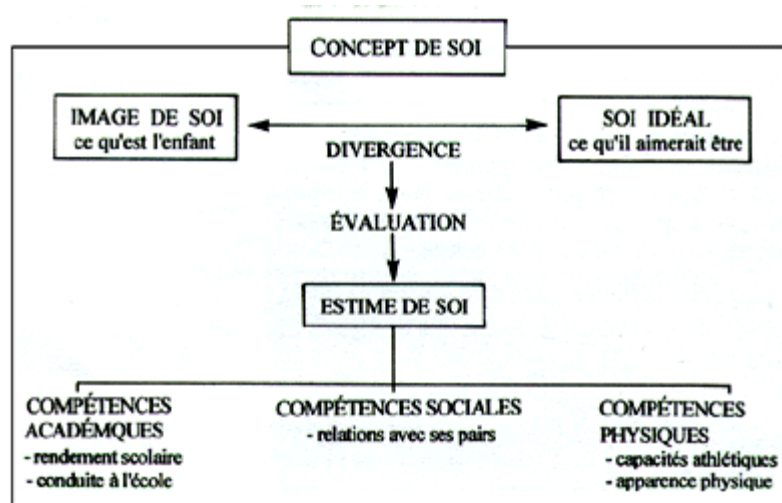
CONCEPT DE SOI

IMAGE DE SOI
ce qu'est l'enfant

SOI IDÉAL
ce qu'il aimerait être

DIVERGENCE

ÉVALUATION

ESTIME DE SOI

COMPÉTENCES ACADÉMQUES
- rendement scolaire
- conduite à l'école

COMPÉTENCES SOCIALES
- relations avec ses pairs

COMPÉTENCES PHYSIQUES
- capacités athlétiques
- apparence physique